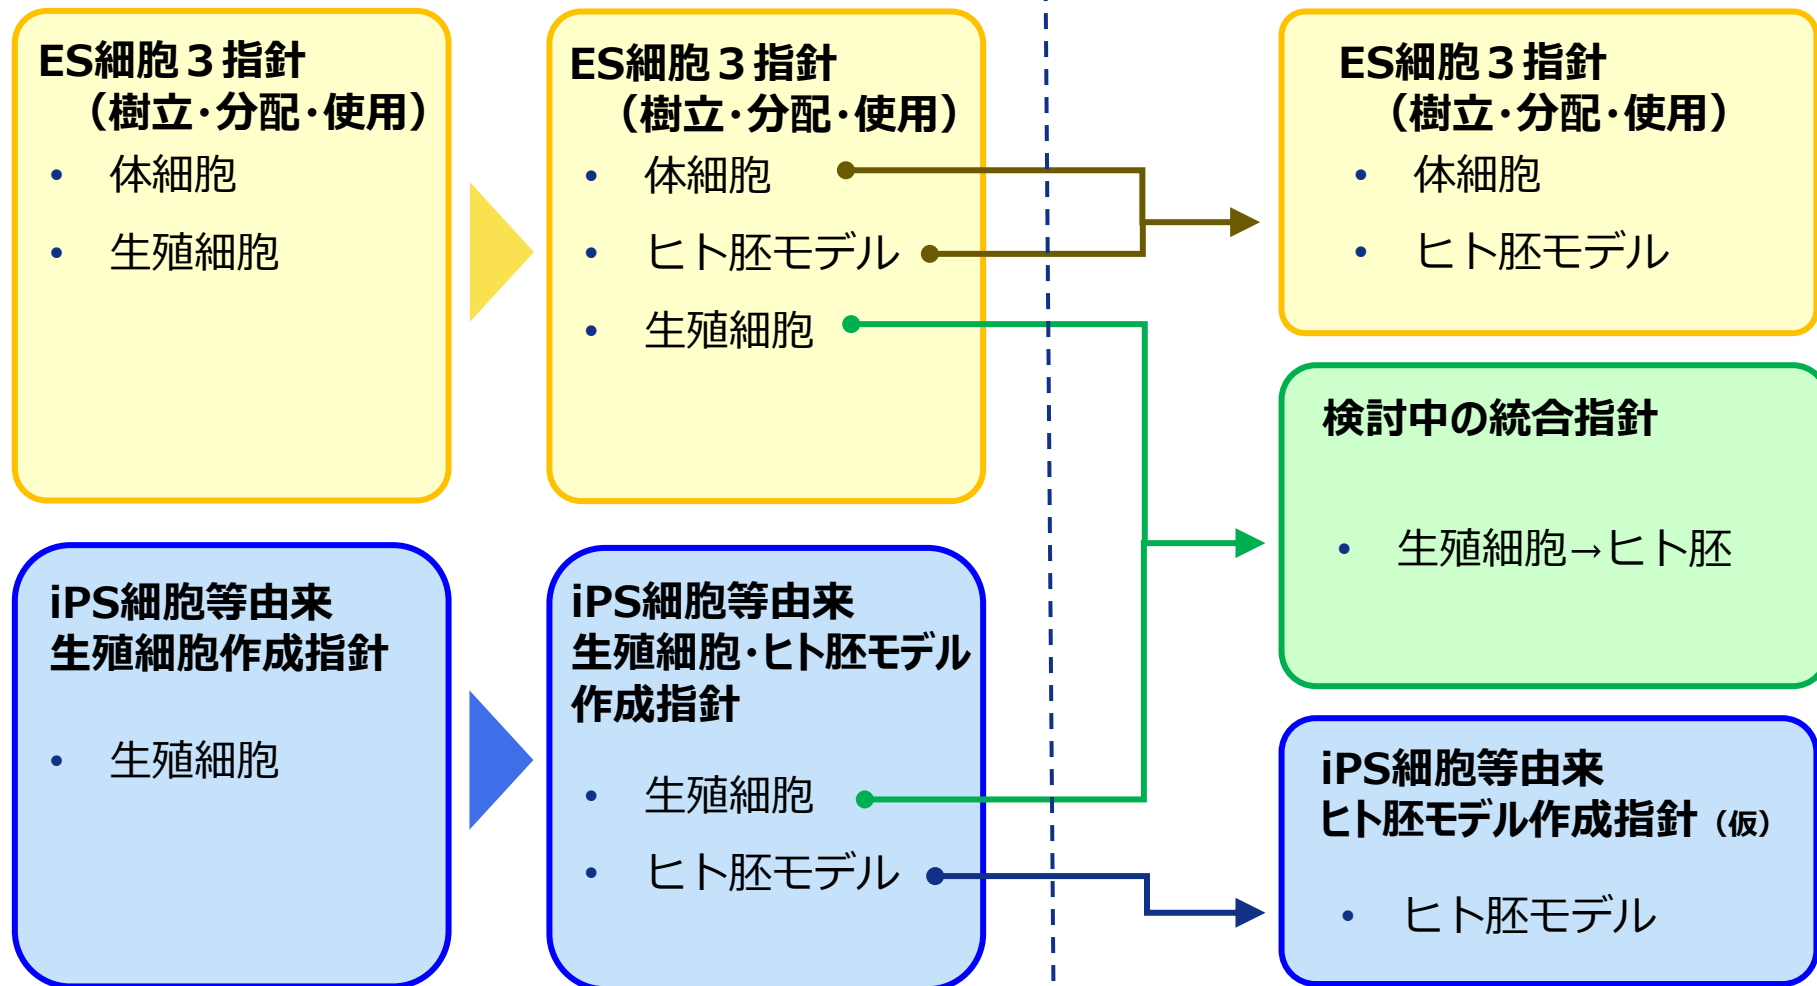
ES細胞３指針
（樹立・分配・使用）
• 体細胞
• 生殖細胞

ES細胞３指針
（樹立・分配・使用）
• 体細胞
• ヒト胚モデル
• 生殖細胞

ES細胞３指針
（樹立・分配・使用）
• 体細胞
• ヒト胚モデル

検討中の統合指針
• 生殖細胞→ヒト胚

iPS細胞等由来
生殖細胞作成指針
• 生殖細胞

iPS細胞等由来
生殖細胞・ヒト胚モデル
作成指針
• 生殖細胞
• ヒト胚モデル

iPS細胞等由来
ヒト胚モデル作成指針（仮）
• ヒト胚モデル